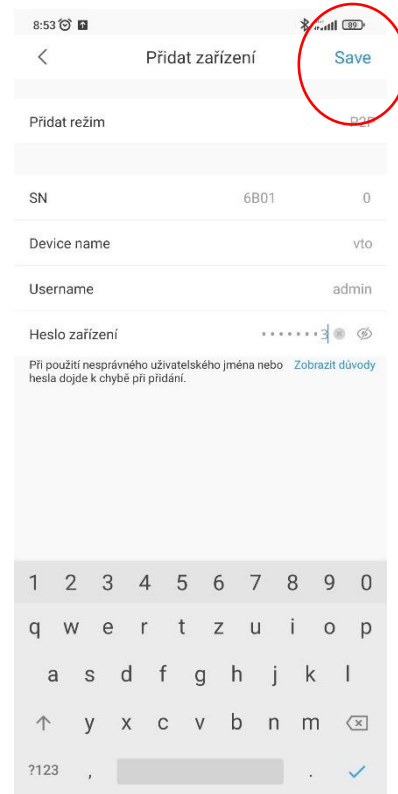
8:53

89

Přidat zařízení

Save

Přidat režim

P2P

SN

6B01

0

Device name

vto

Username

admin

Heslo zařízení

•••••••3

Při použití nesprávného uživatelského jména nebo hesla dojde k chybě při přidání.

Zobrazit důvody

1 2 3 4 5 6 7 8 9 0

q w e r t z u i o p

a s d f g h j k l

y x c v b n m

?123 ,

.